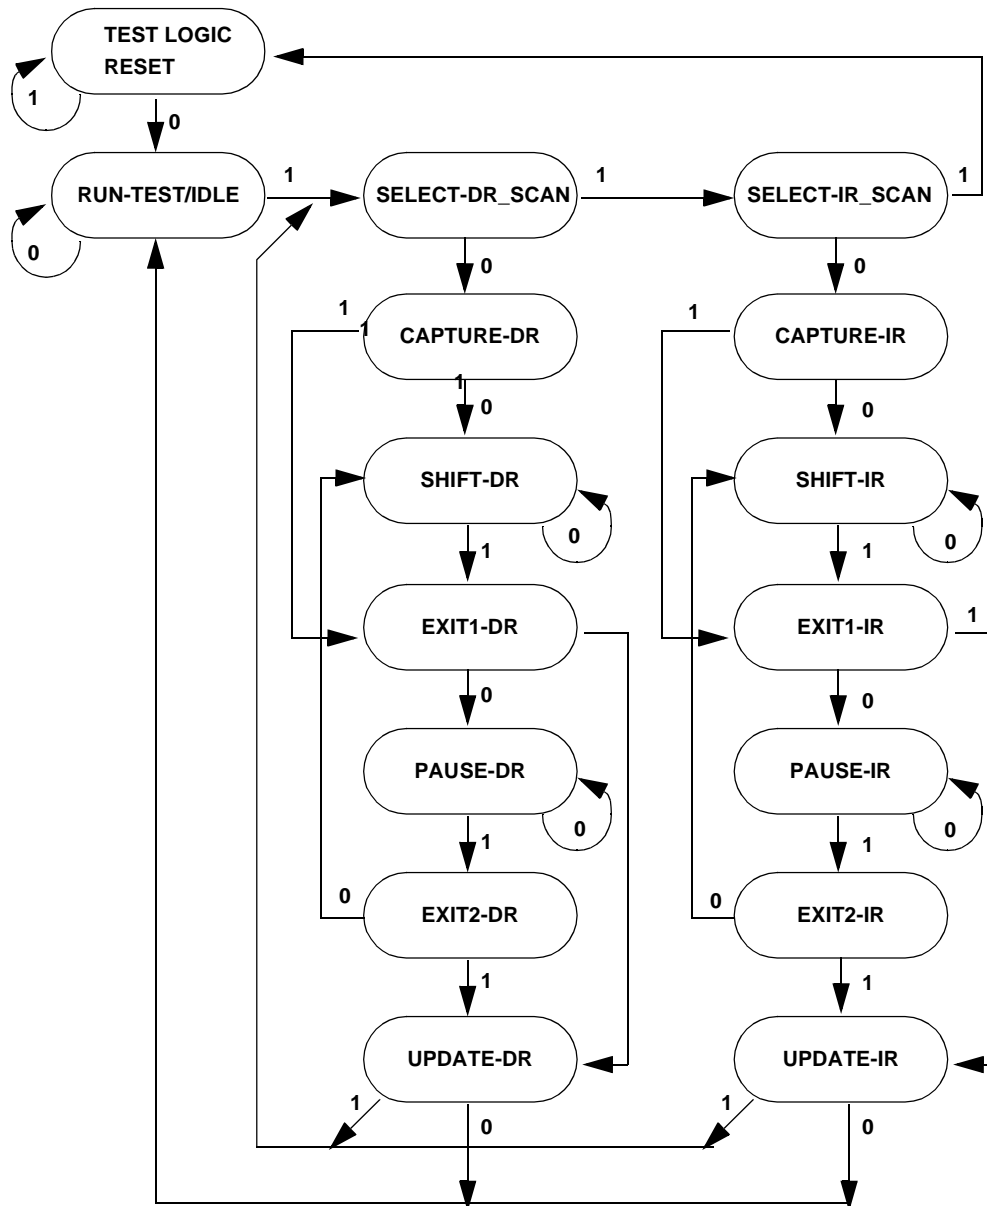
TEST LOGIC RESET

1

0

RUN-TEST/IDLE

0

1

SELECT-DR_SCAN

1

SELECT-IR_SCAN

1

0

0

1

1

CAPTURE-DR

1

CAPTURE-IR

1

0

0

SHIFT-DR

SHIFT-IR

0

0

1

1

EXIT1-DR

EXIT1-IR

1

0

0

PAUSE-DR

PAUSE-IR

0

0

1

1

0

EXIT2-DR

0

EXIT2-IR

1

1

UPDATE-DR

UPDATE-IR

1

0

1

0